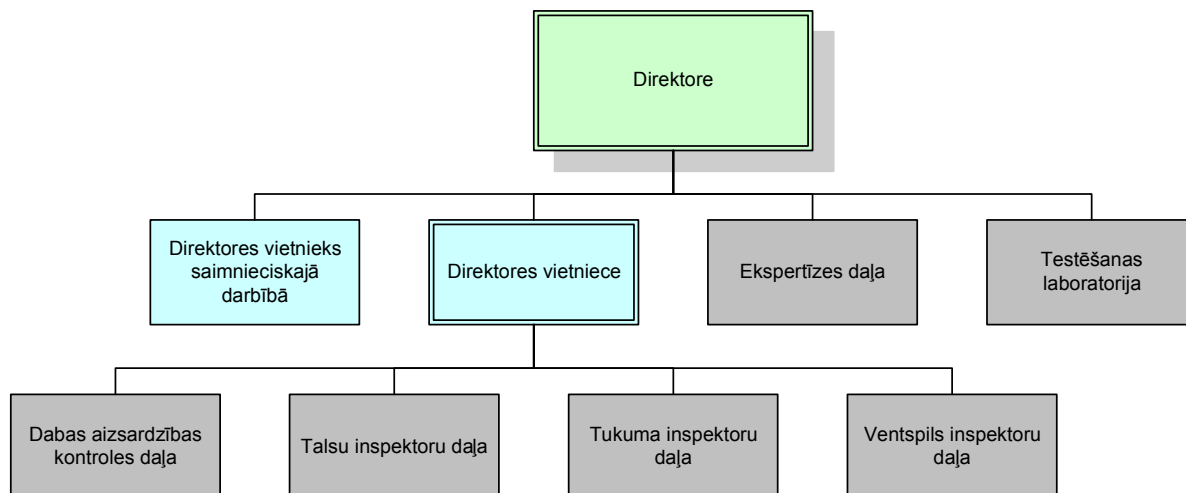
Direktore

Direktores vietnieks saimnieciskajā darbībā

Direktores vietniece

Ekspertīzes daļa

Testēšanas laboratorija

Dabas aizsardzības kontroles daļa

Talsu inspektoru daļa

Tukuma inspektoru daļa

Ventspils inspektoru daļa